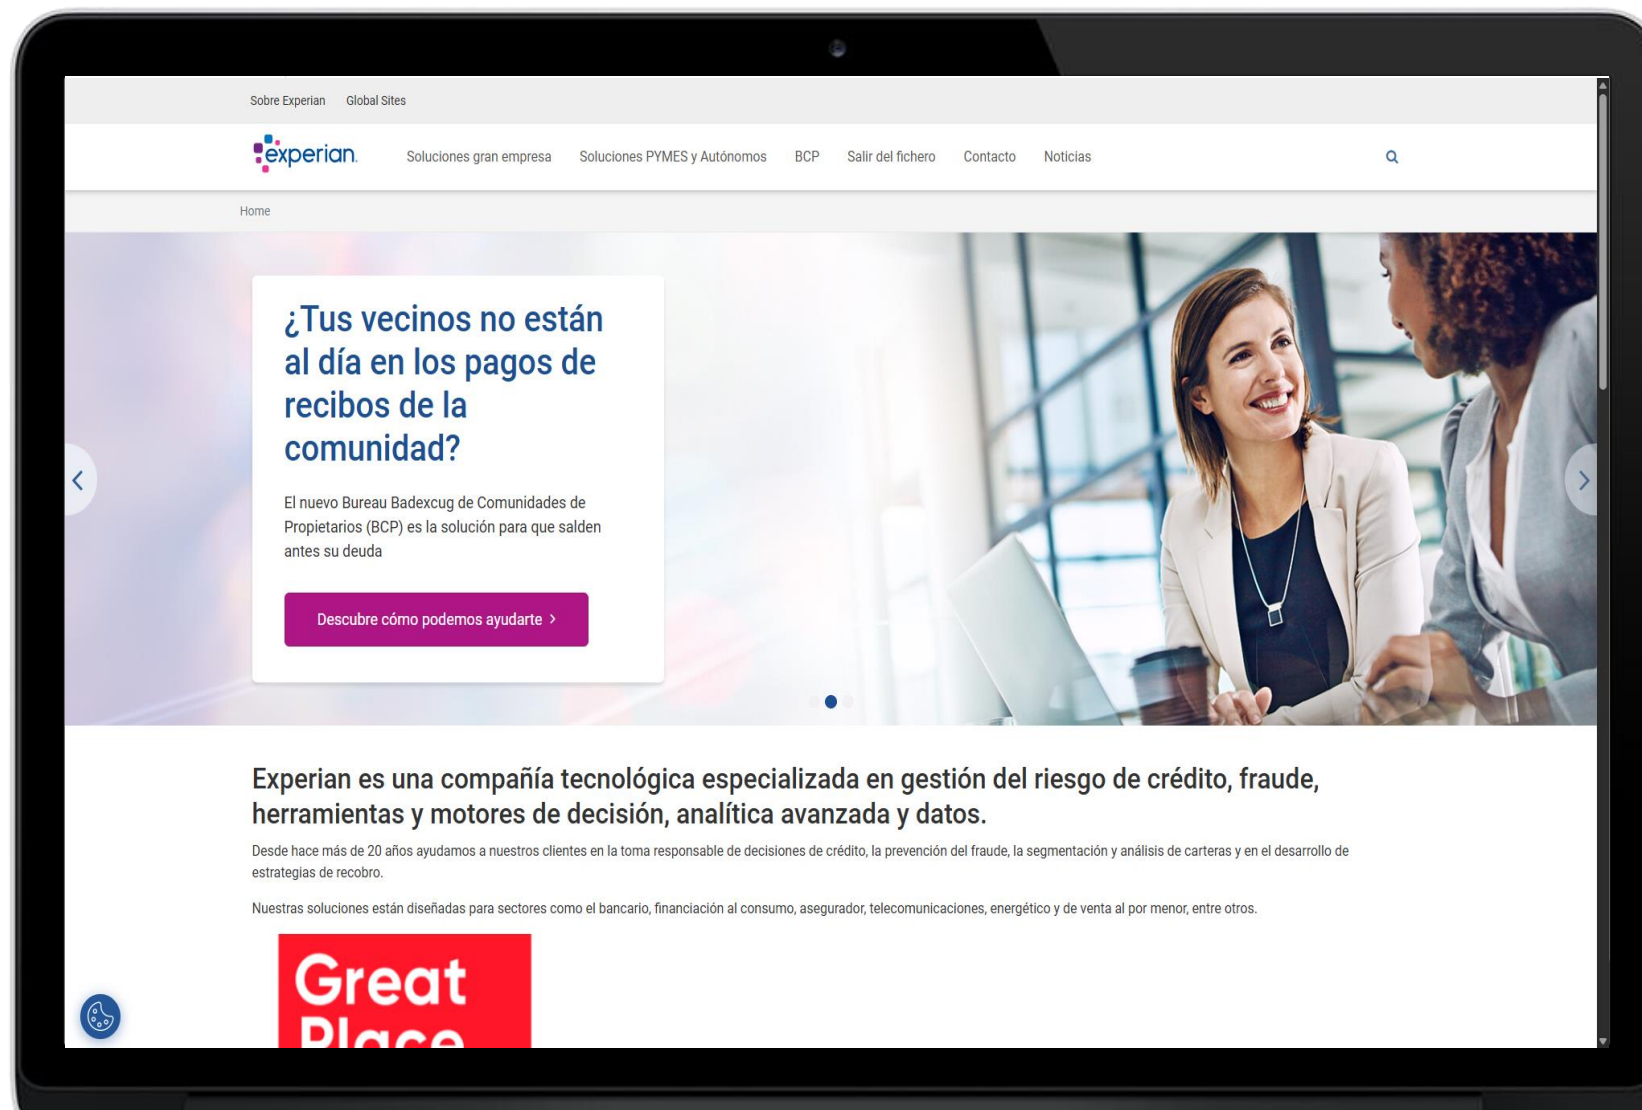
Sobre Experian Global Sites

experian.

Soluciones gran empresa Soluciones PYMES y Autónomos BCP Salir del fichero Contacto Noticias

Home

¿Tus vecinos no están al día en los pagos de recibos de la comunidad?

El nuevo Bureau Badexcug de Comunidades de Propietarios (BCP) es la solución para que salden antes su deuda

Descubre cómo podemos ayudarte >

Experian es una compañía tecnológica especializada en gestión del riesgo de crédito, fraude, herramientas y motores de decisión, analítica avanzada y datos.

Desde hace más de 20 años ayudamos a nuestros clientes en la toma responsable de decisiones de crédito, la prevención del fraude, la segmentación y análisis de carteras y en el desarrollo de estrategias de recobro.

Nuestras soluciones están diseñadas para sectores como el bancario, financiación al consumo, asegurador, telecomunicaciones, energético y de venta al por menor, entre otros.

Great
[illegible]